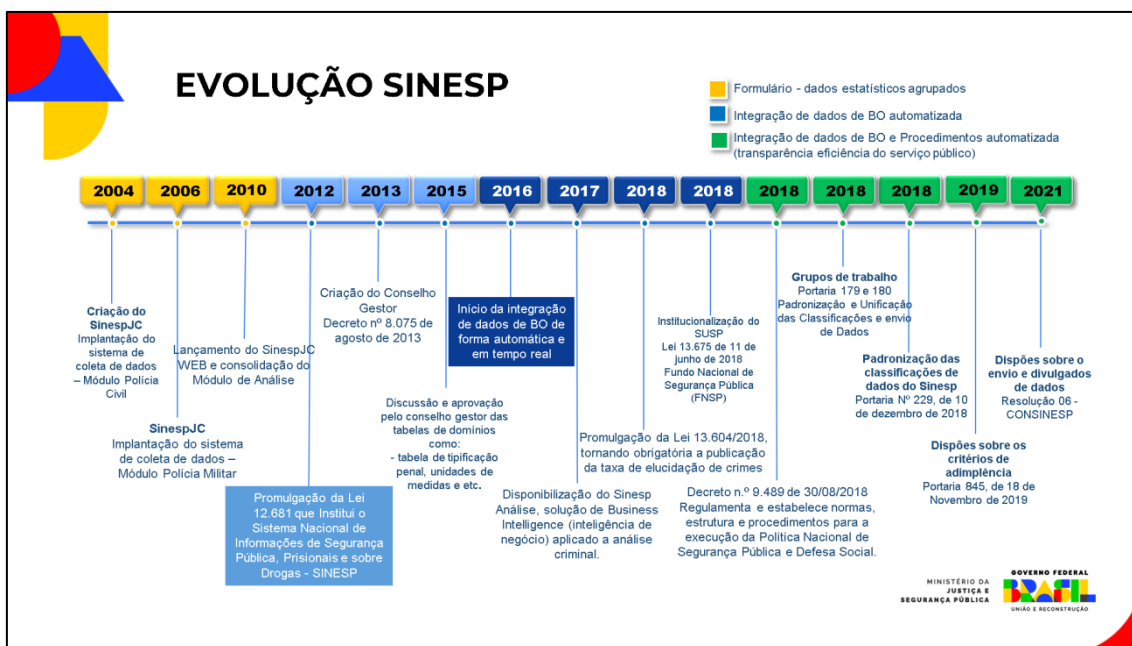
EVOLUÇÃO SINESP

Formulário - dados estatísticos agrupados

Integração de dados de BO automatizada

Integração de dados de BO e Procedimentos automatizada (transparência eficiência do serviço público)

2004 2006 2010 2012 2013 2015 2016 2017 2018 2018 2018 2018 2018 2019 2021

Criação do SinespJC
Implantação do sistema de coleta de dados – Módulo Polícia Civil

SinespJC
Implantação do sistema de coleta de dados – Módulo Polícia Militar

Lançamento do SinespJC WEB e consolidação do Módulo de Análise

Promulgação da Lei 12.681 que Institui o Sistema Nacional de Informações de Segurança Pública, Prisionais e sobre Drogas - SINESP

Criação do Conselho Gestor
Decreto nº 8.075 de agosto de 2013

Discussão e aprovação pelo conselho gestor das tabelas de domínios como:
- tabela de tipificação penal, unidades de medidas e etc.

Início da integração de dados de BO de forma automática e em tempo real

Disponibilização do Sinesp Análise, solução de Business Intelligence (inteligência de negócio) aplicado a análise criminal.

Promulgação da Lei 13.604/2018, tornando obrigatória a publicação da taxa de elucidação de crimes

Institucionalização do SUSP
Lei 13.675 de 11 de junho de 2018
Fundo Nacional de Segurança Pública (FNSP)

Decreto n.º 9.489 de 30/08/2018
Regulamenta e estabelece normas, estrutura e procedimentos para a execução da Política Nacional de Segurança Pública e Defesa Social.

Grupos de trabalho
Portaria 179 e 180
Padronização e Unificação das Classificações e envio de Dados

Padronização das classificações de dados do Sinesp
Portaria Nº 229, de 10 de dezembro de 2018

Dispões sobre os critérios de adimplência
Portaria 845, de 18 de Novembro de 2019

Dispões sobre o envio e divulgados de dados
Resolução 06 - CONSINESP

MINISTÉRIO DA JUSTIÇA E SEGURANÇA PÚBLICA

GOVERNO FEDERAL
BRASIL
UNIÃO E RECONSTRUÇÃO